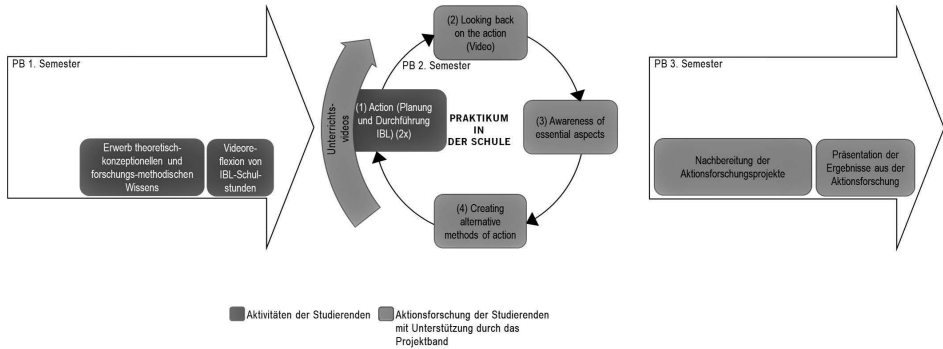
PB 1. Semester

Erwerb theoretisch-konzeptionellen und forschungs-methodischen Wissens

Videoreflexion von IBL-Schulstunden

Unterrichts-videos

PB 2. Semester

(2) Looking back on the action (Video)

(1) Action (Planung und Durchführung IBL) (2x)

PRAKTIKUM IN DER SCHULE

(3) Awareness of essential aspects

(4) Creating alternative methods of action

PB 3. Semester

Nachbereitung der Aktionsforschungsprojekte

Präsentation der Ergebnisse aus der Aktionsforschung

Aktivitäten der Studierenden

Aktionsforschung der Studierenden mit Unterstützung durch das Projektband